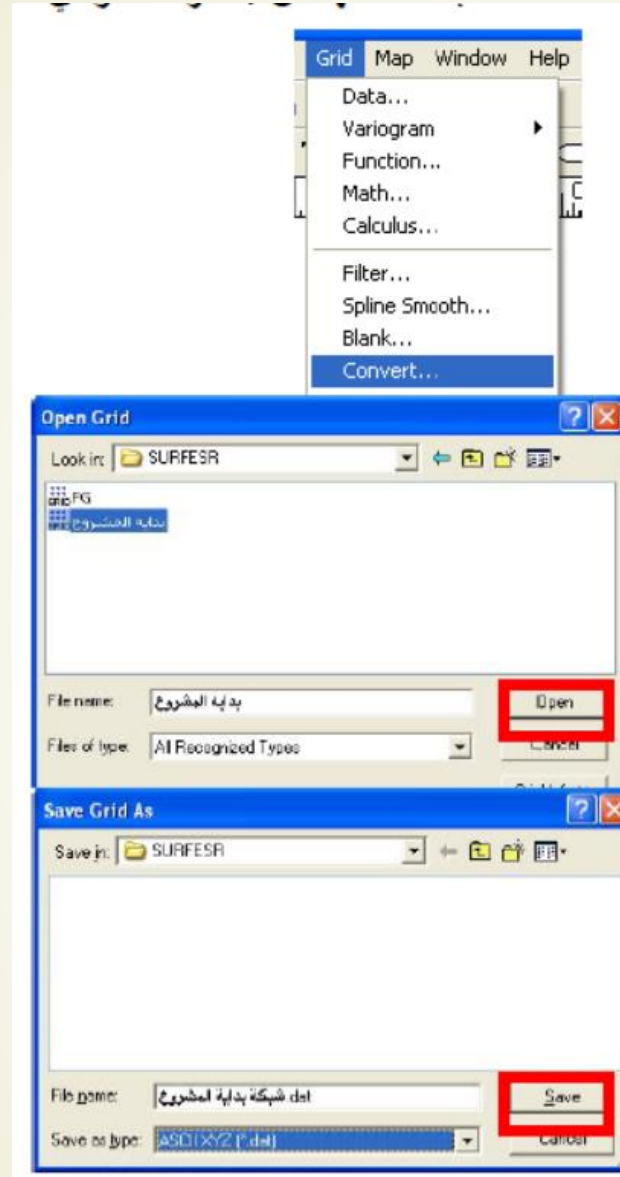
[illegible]

Grid Map Window Help
Data...
Variogram
Function...
Math...
Calculus...
Filter...
Spline Smooth...
Blank...
Convert...

Open Grid
Look in: SURFESR
PG
بداية المشروع
File name: بداية المشروع
Open
Files of type: All Recognized Types
Cancel

Save Grid As
Save in: SURFESR
File name: شبكة بداية المشروع.dat
Save
Save as type: ASCII XYZ (*.dat)
Cancel